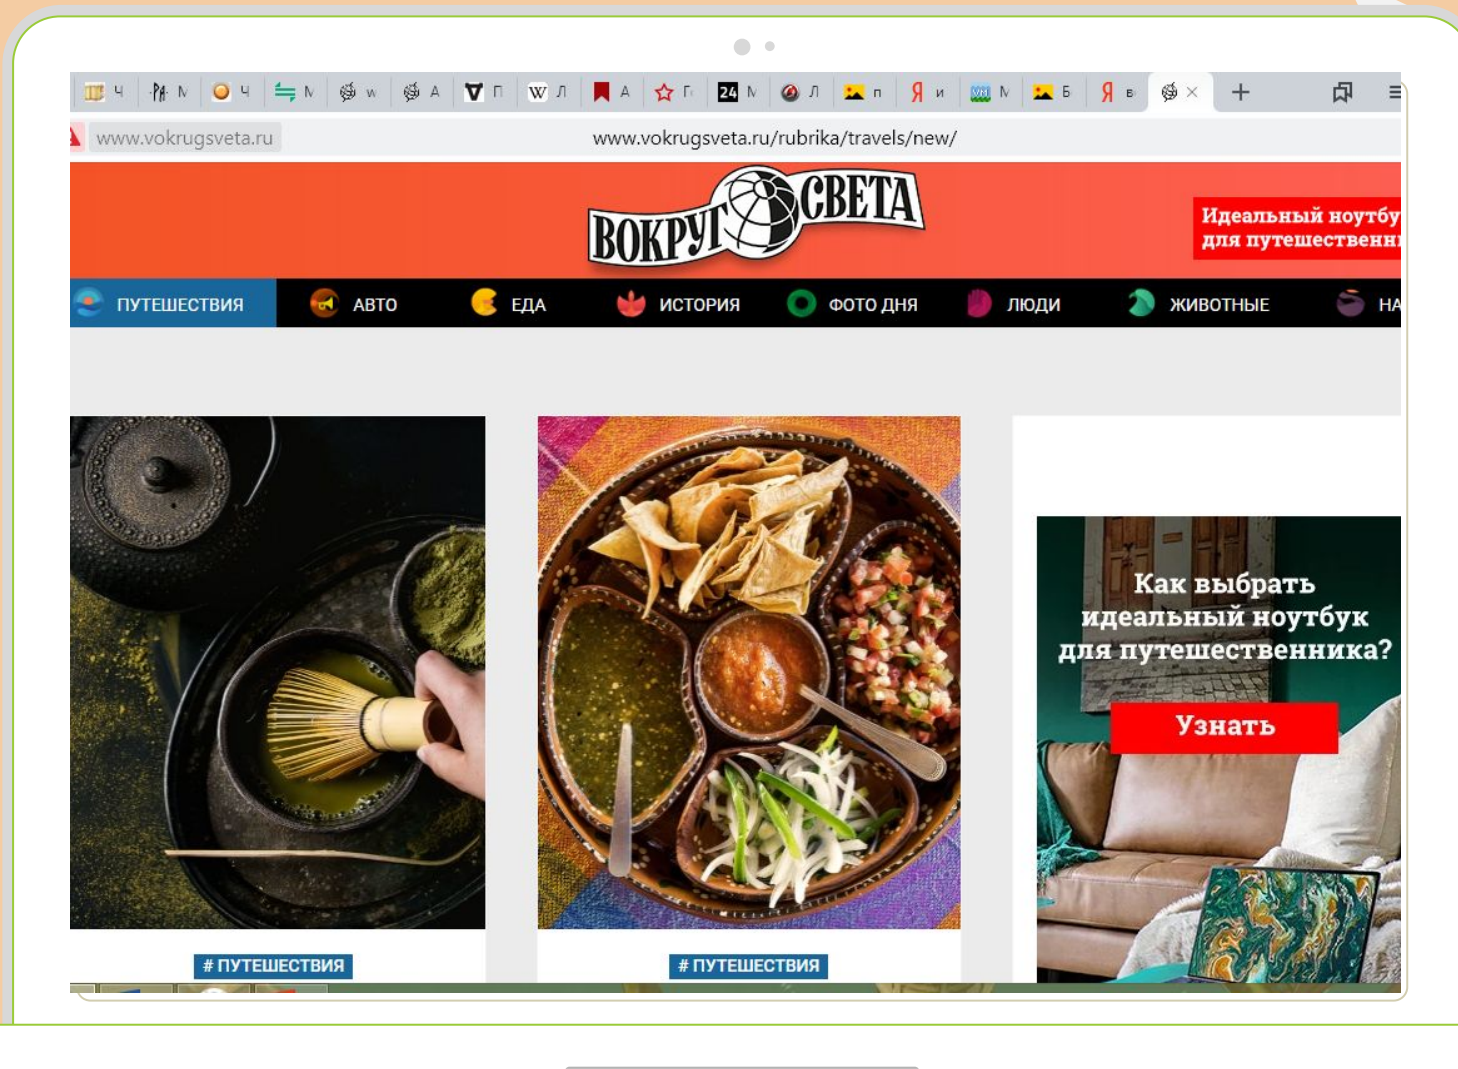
Ч М Ч М w А П Л А Г 24 М Л п и М Б в

www.vokrugsveta.ru

www.vokrugsveta.ru/rubrika/travels/new/

ВОКРУГ СВЕТА

Идеальный ноутбу для путешественн

ПУТЕШЕСТВИЯ АВТО ЕДА ИСТОРИЯ ФОТО ДНЯ ЛЮДИ ЖИВОТНЫЕ НА

Как выбрать идеальный ноутбук для путешественника?

Узнать

# ПУТЕШЕСТВИЯ

# ПУТЕШЕСТВИЯ